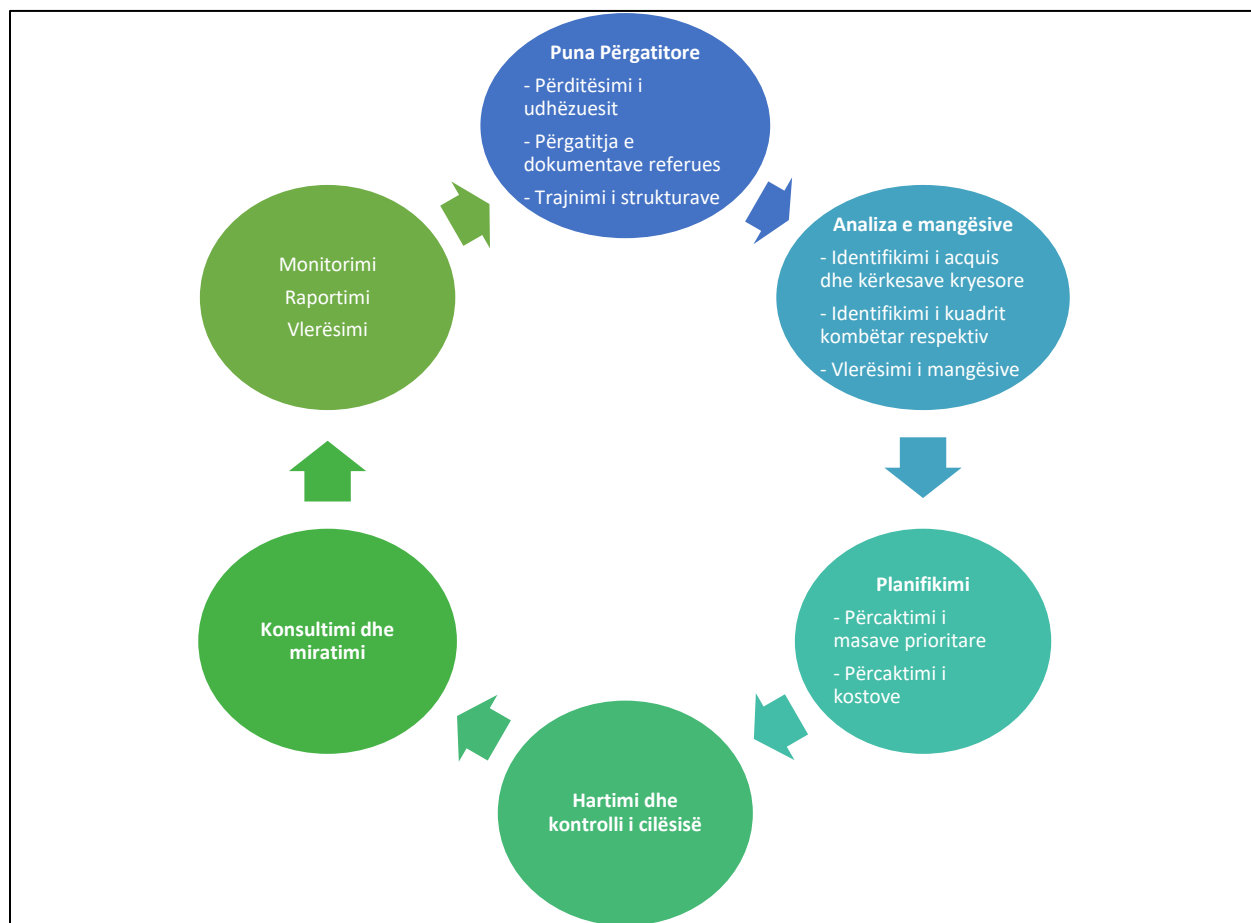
Puna Përgatitore

- Përditësimi i udhëzuesit

- Përgatitja e dokumentave referues

- Trajnimi i strukturave

Analiza e mangësive

- Identifikimi i acquis dhe kërkesave kryesore

- Identifikimi i kuadrit kombëtar respektiv

- Vlerësimi i mangësive

Planifikimi

- Përcaktimi i masave prioritare

- Përcaktimi i kostove

Hartimi dhe kontrolli i cilësisë

Konsultimi dhe miratimi

Monitorimi

Raportimi

Vlerësimi